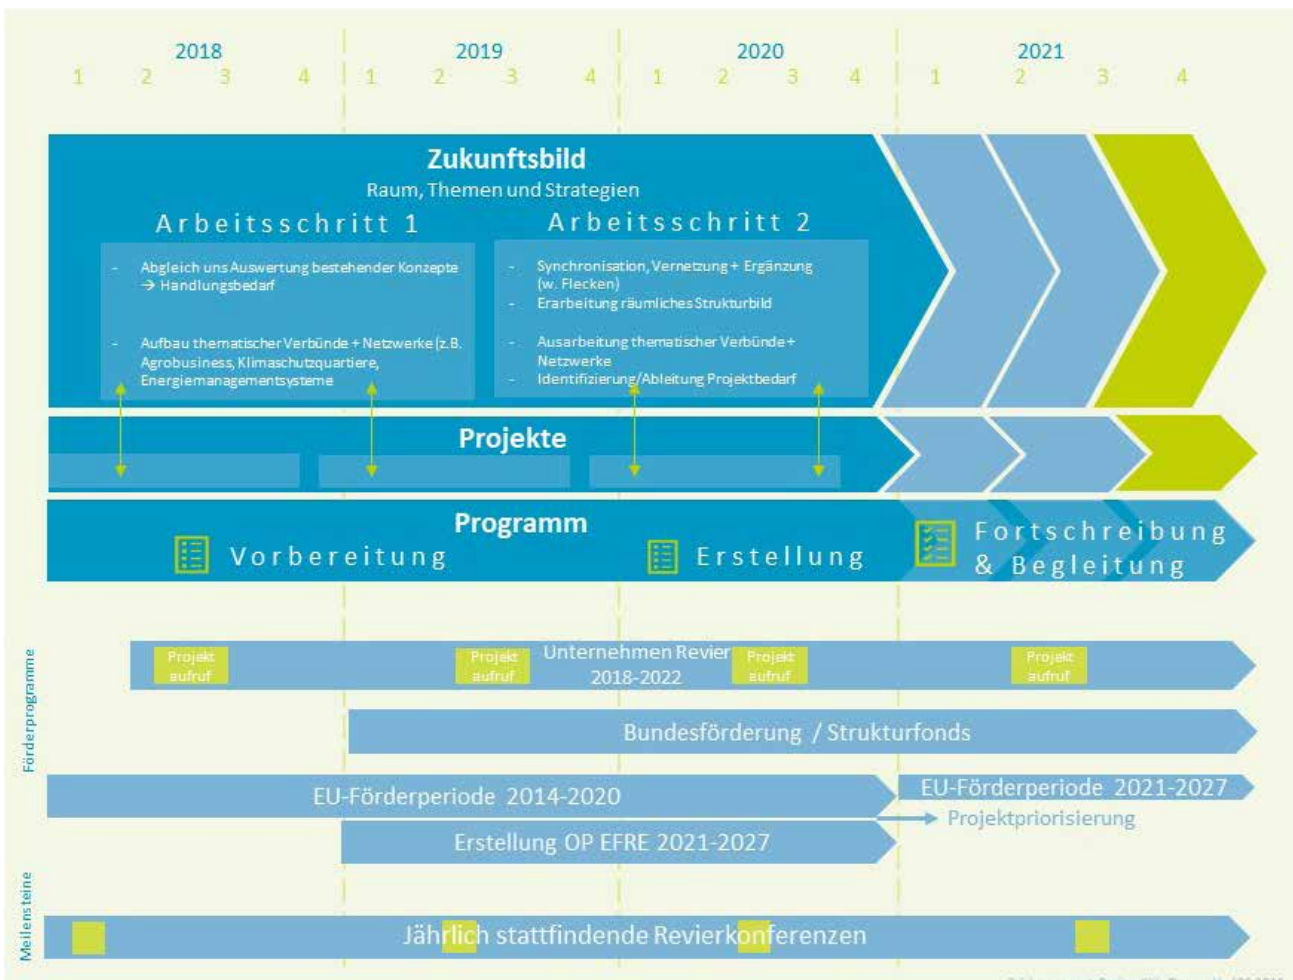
2018
1 2 3 4
2019
1 2 3 4
2020
1 2 3 4
2021
1 2 3 4

Zukunftsbild
Raum, Themen und Strategien

Arbeitsschritt 1

- Abgleich uns Auswertung bestehender Konzepte → Handlungsbedarf

- Aufbau thematischer Verbünde + Netzwerke (z.B. Agrobusiness, Klimaschutzquartiere, Energiemanagementsysteme

Arbeitsschritt 2

- Synchronisation, Vernetzung + Ergänzung (w. Flecken)
- Erarbeitung räumliches Strukturbild

- Ausarbeitung thematischer Verbünde + Netzwerke
- Identifizierung/Ableitung Projektbedarf

Projekte

Programm
Vorbereitung
Erstellung
Fortschreibung & Begleitung

Förderprogramme

Projekt aufruf
Projekt aufruf
Unternehmen Revier 2018-2022
Projekt aufruf
Projekt aufruf

Bundesförderung / Strukturfonds

EU-Förderperiode 2014-2020
EU-Förderperiode 2021-2027
Projektpriorisierung
Erstellung OP EFRE 2021-2027

Meilensteine

Jährlich stattfindende Revierkonferenzen

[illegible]